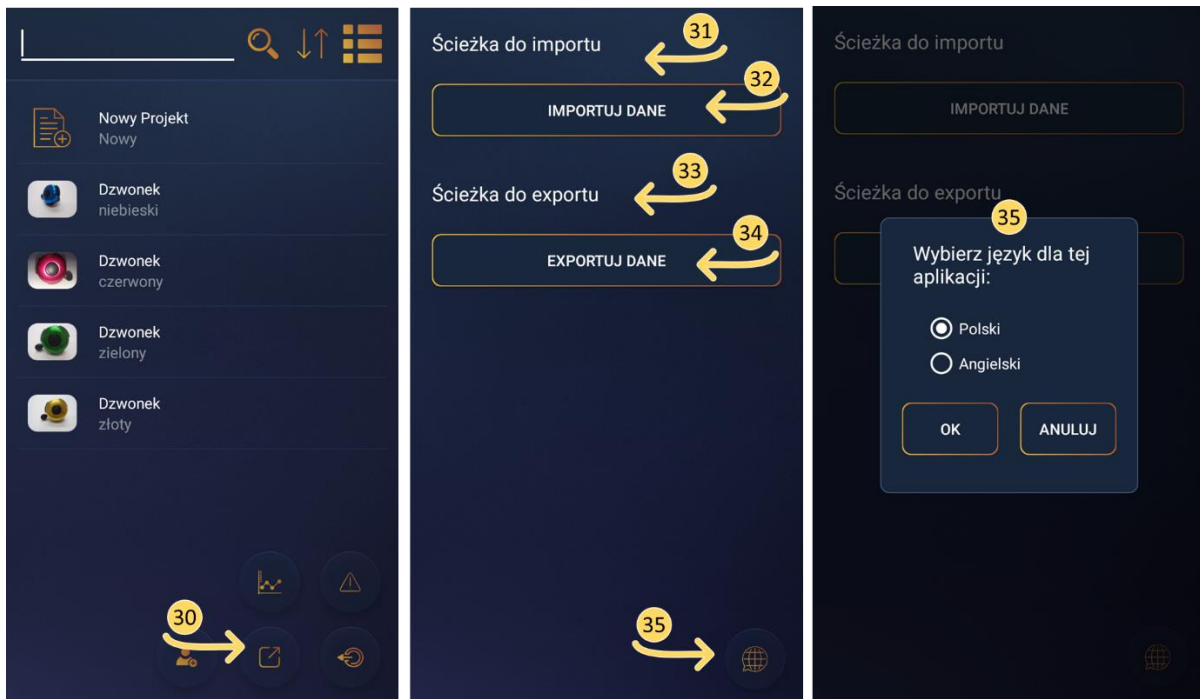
Nowy Projekt
Nowy

Dzwonek
niebieski

Dzwonek
czerwony

Dzwonek
zielony

Dzwonek
złoty

30

Ścieżka do importu
31
32
IMPORTUJ DANE

Ścieżka do exportu
33
34
EXPORTUJ DANE

35

Ścieżka do importu
IMPORTUJ DANE
Ścieżka do exportu
35
Wybierz język dla tej aplikacji:
Polski
Angielski
OK
ANULUJ